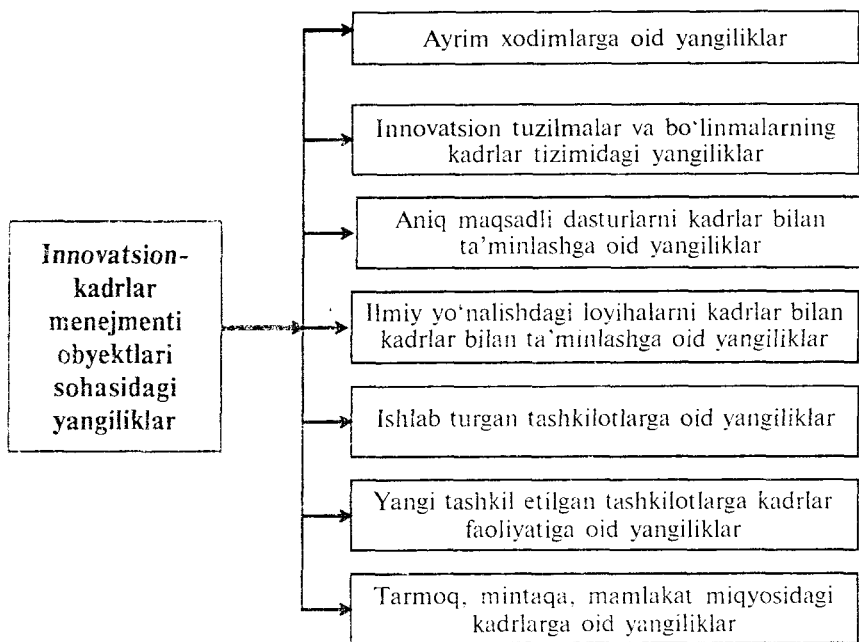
Innovatsion-kadrlar menejmenti obyektlari sohasidagi yangiliklar

Ayrim xodimlarga oid yangiliklar

Innovatsion tuzilmalar va bo'linmalarning kadrlar tizimidagi yangiliklar

Aniq maqsadli dasturlarni kadrlar bilan ta'minlashga oid yangiliklar

Ilmiy yo'nalishdagi loyihalarni kadrlar bilan kadrlar bilan ta'minlashga oid yangiliklar

Ishlab turgan tashkilotlarga oid yangiliklar

Yangi tashkil etilgan tashkilotlarga kadrlar faoliyatiga oid yangiliklar

Tarmoq, mintaqa, mamlakat miqyosidagi kadrlarga oid yangiliklar